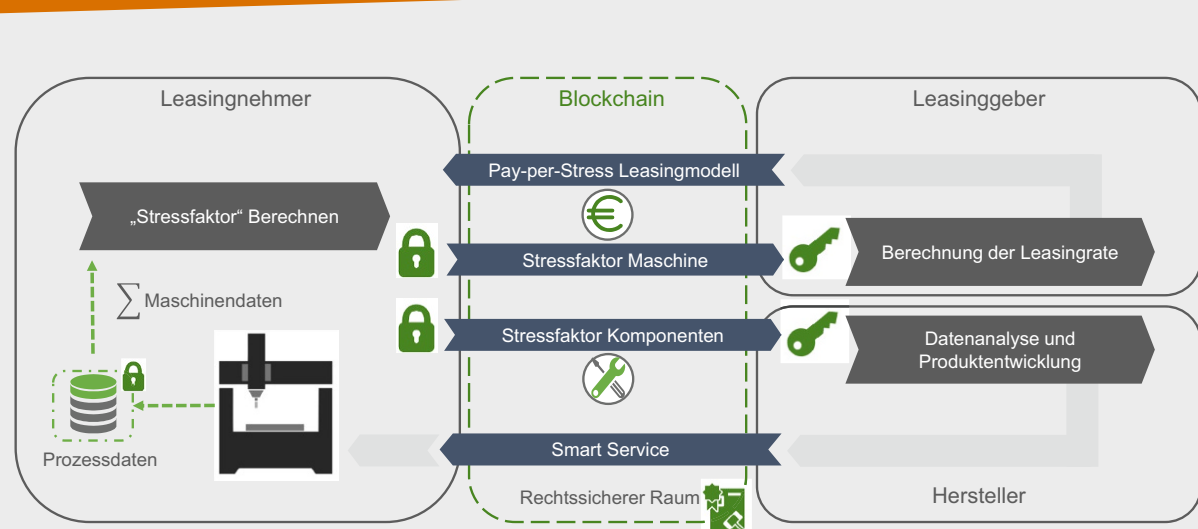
Leasingnehmer

Blockchain

Leasinggeber

Pay-per-Stress Leasingmodell

„Stressfaktor“ Berechnen

Stressfaktor Maschine

Berechnung der Leasingrate

$\sum$ Maschinendaten

Stressfaktor Komponenten

Datenanalyse und Produktentwicklung

Prozessdaten

Smart Service

Rechtssicherer Raum

Hersteller